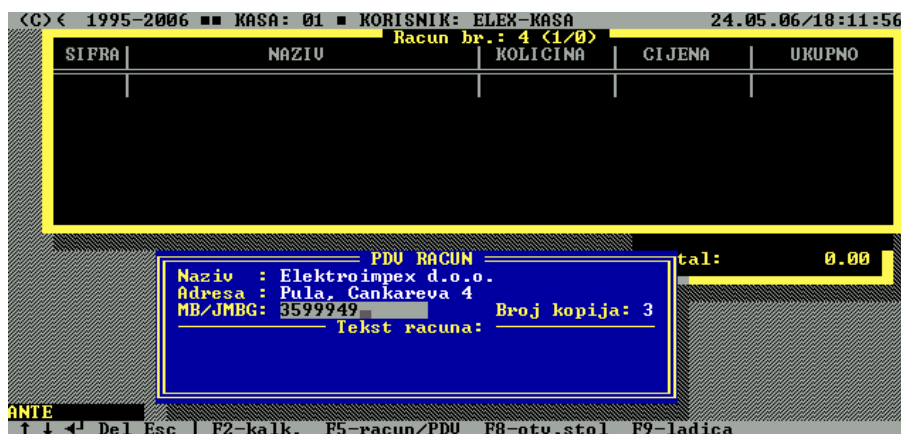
(C)( 1995-2006 ■■ KASA: 01 ■ KORISNIK: ELEX-KASA 24.05.06/18:11:56

Racun br.: 4 (1/0)

| SIFRA | NAZIV | KOLICINA | CIJENA | UKUPNO |
|---|---|---|---|---|

tal: 0.00

PDV RACUN
Naziv : Elektroimpex d.o.o.
Adresa : Pula, Cankareva 4
MB/JMBG: 3599949 Broj kopija: 3
Tekst racuna:

ANTE
↑ ↓ ↵ Del Esc | F2-kalk. F5-racun/PDV F8-otv.stol F9-ladica